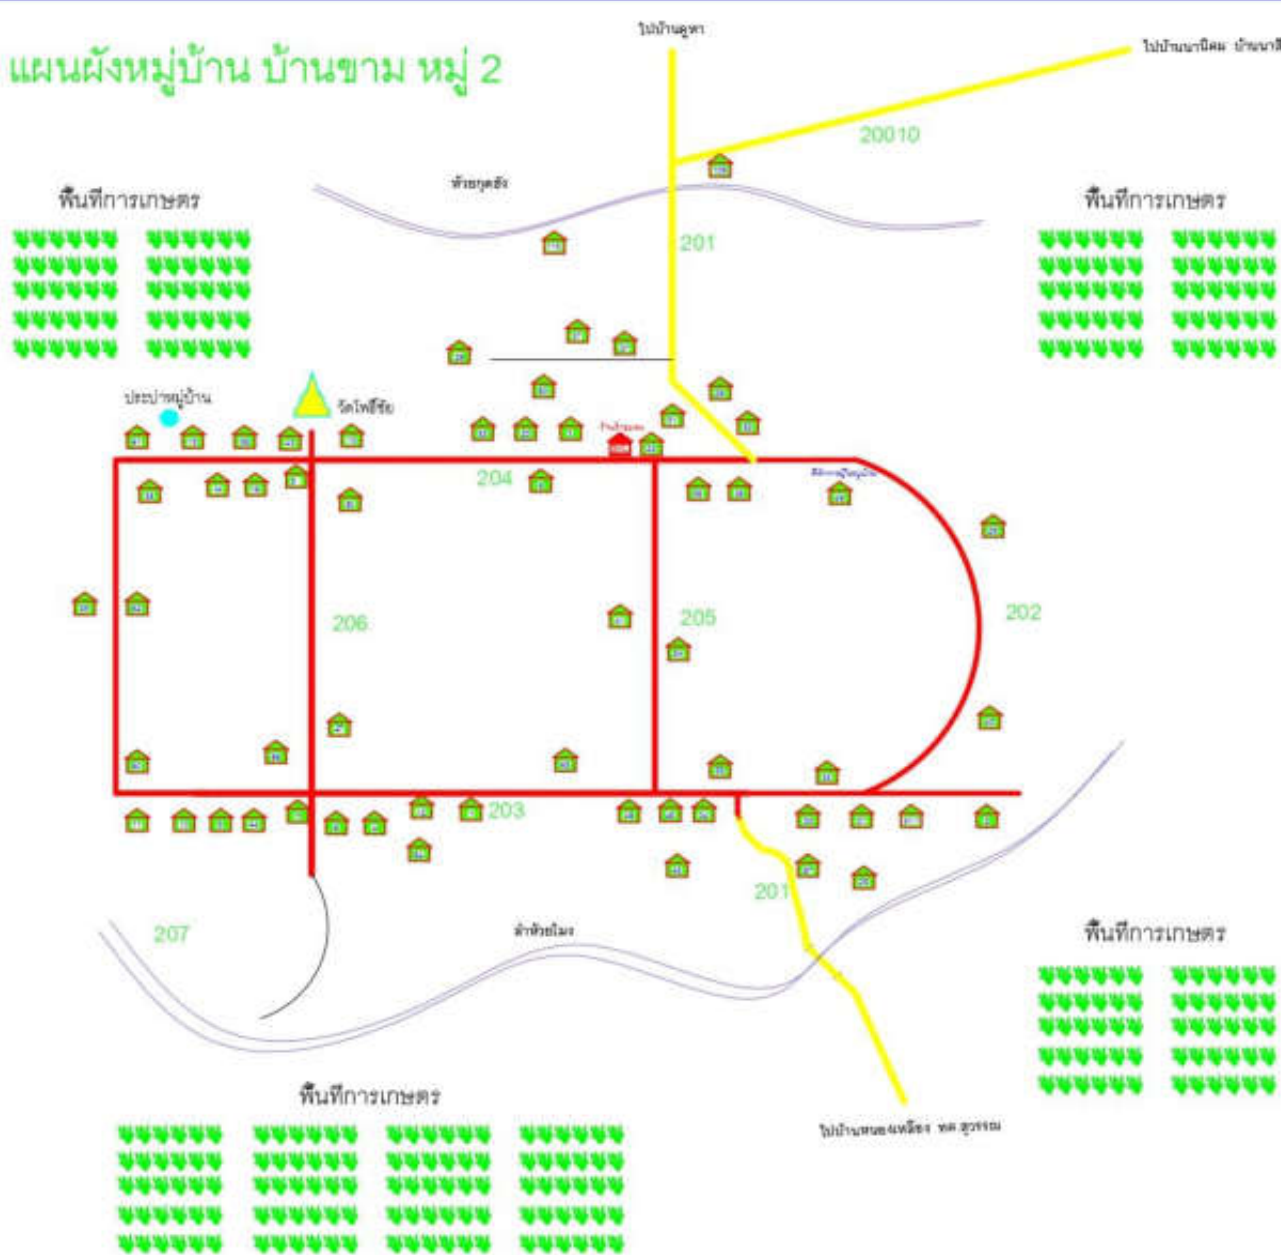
แผนผังหมู่บ้าน บ้านขาม หมู่ 2

ไปบ้านคูหา

ไปบ้านนานิคม บ้านนา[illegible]

20010

ห้วย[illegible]

พื้นที่การเกษตร

พื้นที่การเกษตร

201

ประปาหมู่บ้าน

วัดโพธิ์ชัย

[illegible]

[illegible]

204

206

205

202

203

201

207

ลำห้วย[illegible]

พื้นที่การเกษตร

พื้นที่การเกษตร

ไปบ้านหนองเหลือง ต.ต. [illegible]